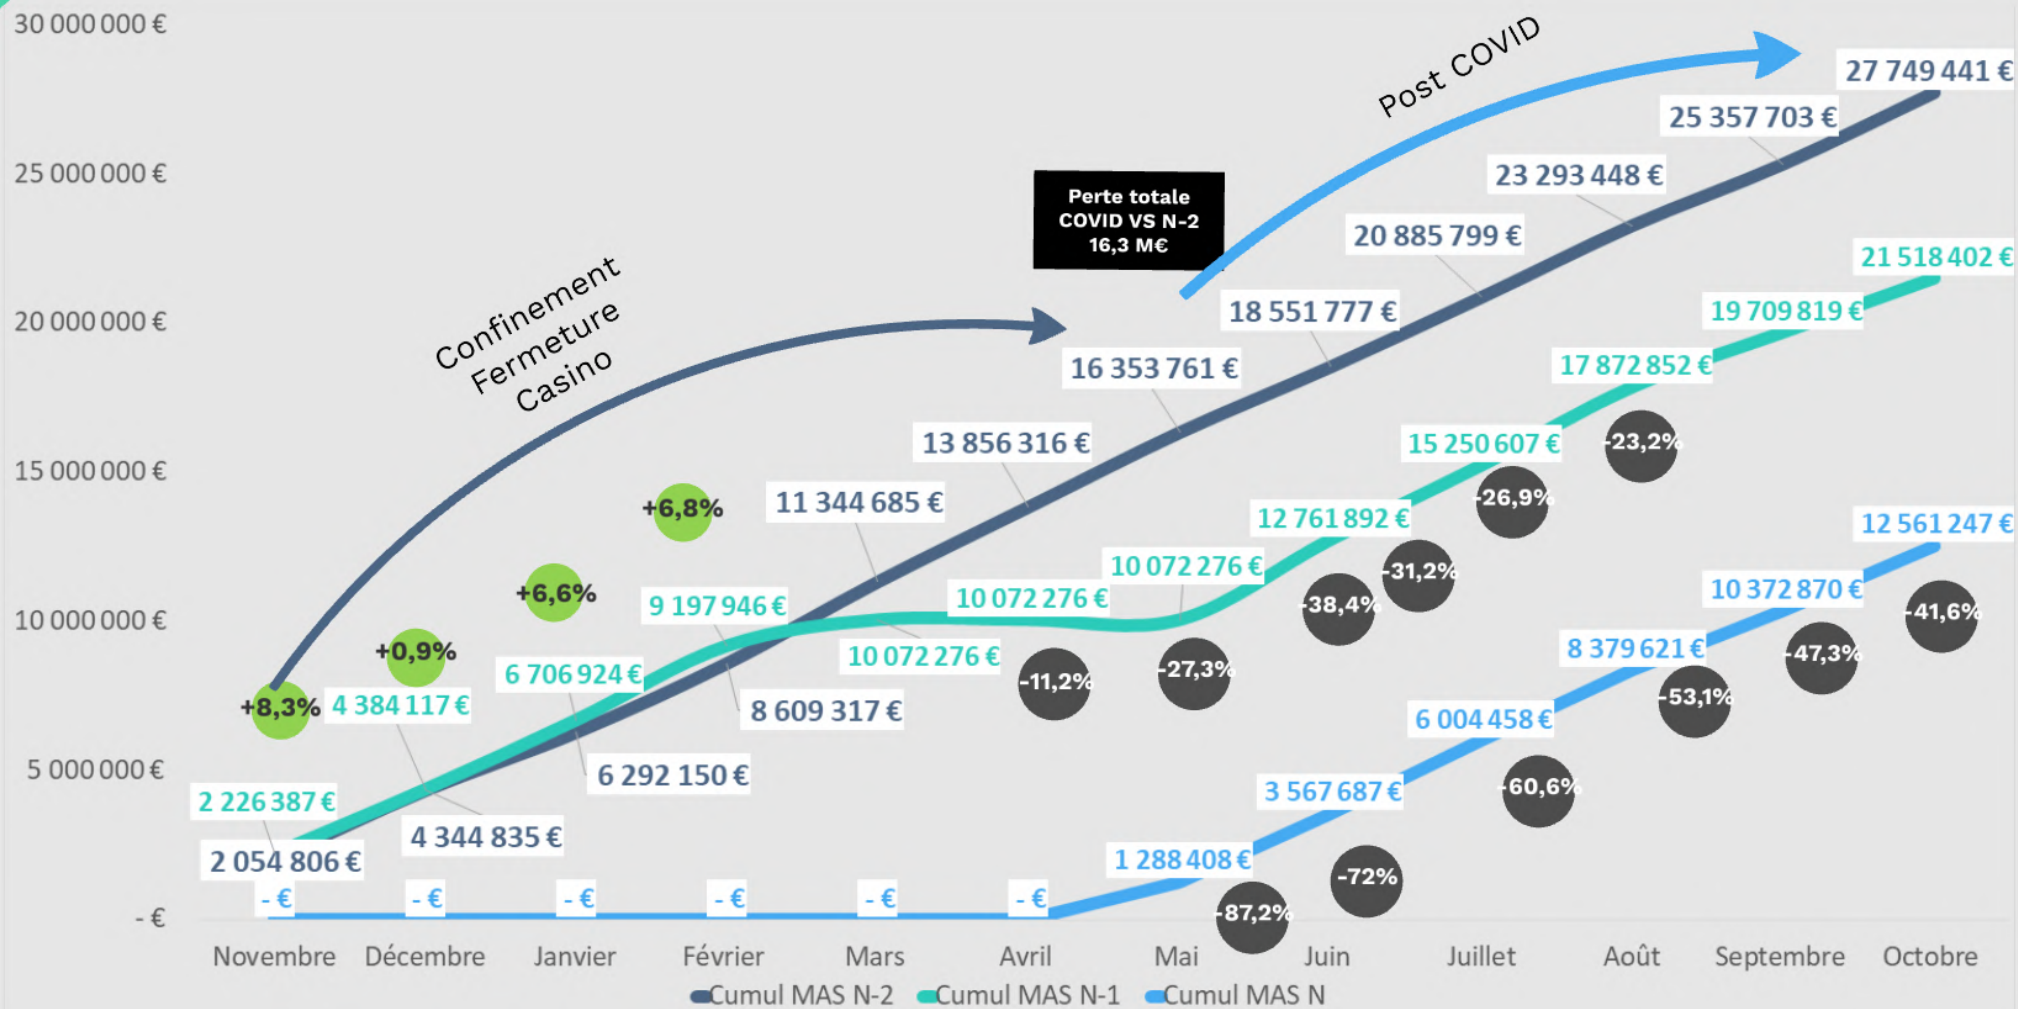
30 000 000 €
25 000 000 €
20 000 000 €
15 000 000 €
10 000 000 €
5 000 000 €
- €

Post COVID

27 749 441 €
25 357 703 €
23 293 448 €
20 885 799 €
21 518 402 €

Perte totale
COVID VS N-2
16,3 M€

Confinement
Fermeture
Casino

18 551 777 €
19 709 819 €
16 353 761 €
17 872 852 €
13 856 316 €
15 250 607 €
-23,2%
+6,8%
11 344 685 €
-26,9%
12 761 892 €
12 561 247 €
10 072 276 €
-31,2%
+6,6%
9 197 946 €
10 072 276 €
-38,4%
10 372 870 €
-41,6%
+0,9%
6 706 924 €
10 072 276 €
-27,3%
8 379 621 €
-47,3%
-11,2%
+8,3%
4 384 117 €
8 609 317 €
-53,1%
6 004 458 €
6 292 150 €
-60,6%
2 226 387 €
3 567 687 €
4 344 835 €
-72%
2 054 806 €
1 288 408 €
- €
- €
- €
- €
- €
- €
-87,2%

Novembre
Décembre
Janvier
Février
Mars
Avril
Mai
Juin
Juillet
Août
Septembre
Octobre

Cumul MAS N-2
Cumul MAS N-1
Cumul MAS N